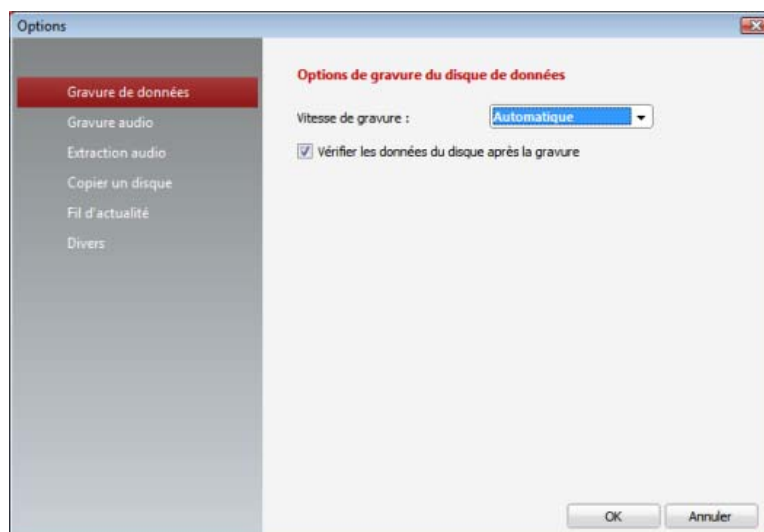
Options

Gravure de données
Gravure audio
Extraction audio
Copier un disque
Fil d'actualité
Divers

Options de gravure du disque de données

Vitesse de gravure : Automatique

Vérifier les données du disque après la gravure

OK
Annuler